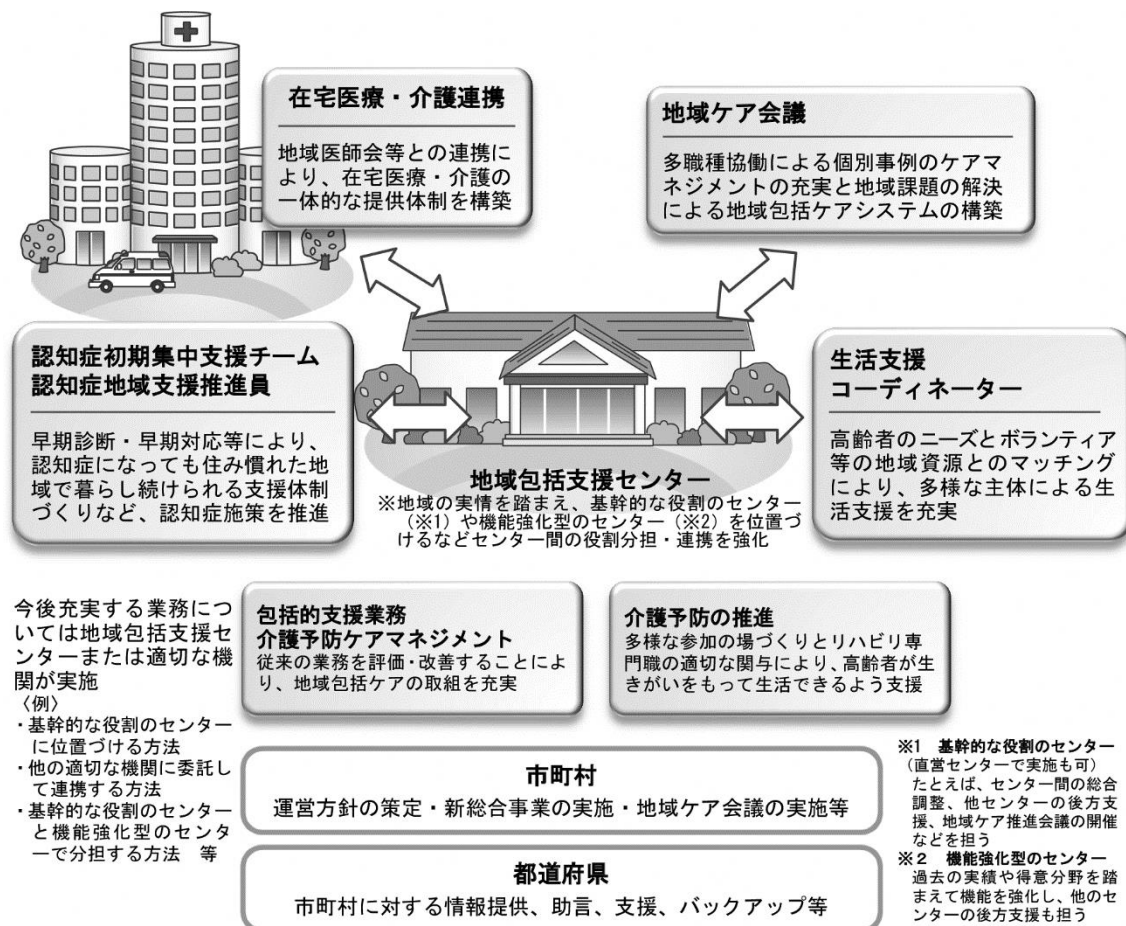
在宅医療・介護連携

地域医師会等との連携により、在宅医療・介護の一体的な提供体制を構築

地域ケア会議

多職種協働による個別事例のケアマネジメントの充実と地域課題の解決による地域包括ケアシステムの構築

認知症初期集中支援チーム
認知症地域支援推進員

早期診断・早期対応等により、認知症になっても住み慣れた地域で暮らし続けられる支援体制づくりなど、認知症施策を推進

地域包括支援センター
※地域の実情を踏まえ、基幹的な役割のセンター（※1）や機能強化型のセンター（※2）を位置づけるなどセンター間の役割分担・連携を強化

生活支援
コーディネーター

高齢者のニーズとボランティア等の地域資源とのマッチングにより、多様な主体による生活支援を充実

今後充実する業務については地域包括支援センターまたは適切な機関が実施
〈例〉
・基幹的な役割のセンターに位置づける方法
・他の適切な機関に委託して連携する方法
・基幹的な役割のセンターと機能強化型のセンターで分担する方法　等

包括的支援業務
介護予防ケアマネジメント
従来の業務を評価・改善することにより、地域包括ケアの取組を充実

介護予防の推進
多様な参加の場づくりとリハビリ専門職の適切な関与により、高齢者が生きがいをもって生活できるよう支援

市町村
運営方針の策定・新総合事業の実施・地域ケア会議の実施等

都道府県
市町村に対する情報提供、助言、支援、バックアップ等

※1　基幹的な役割のセンター
（直営センターで実施も可）
たとえば、センター間の総合調整、他センターの後方支援、地域ケア推進会議の開催などを担う
※2　機能強化型のセンター
過去の実績や得意分野を踏まえて機能を強化し、他のセンターの後方支援も担う